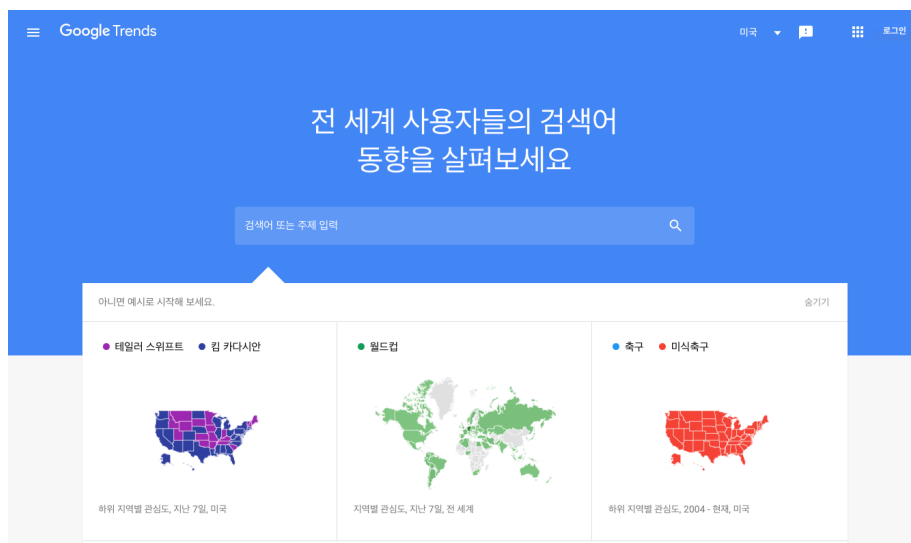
Google Trends

미국

로그인

전 세계 사용자들의 검색어 동향을 살펴보세요

검색어 또는 주제 입력

아니면 예시로 시작해 보세요.

숨기기

테일러 스위프트 킴 카다시안

하위 지역별 관심도, 지난 7일, 미국

월드컵

하위 지역별 관심도, 지난 7일, 전 세계

축구 미식축구

하위 지역별 관심도, 2004 - 현재, 미국